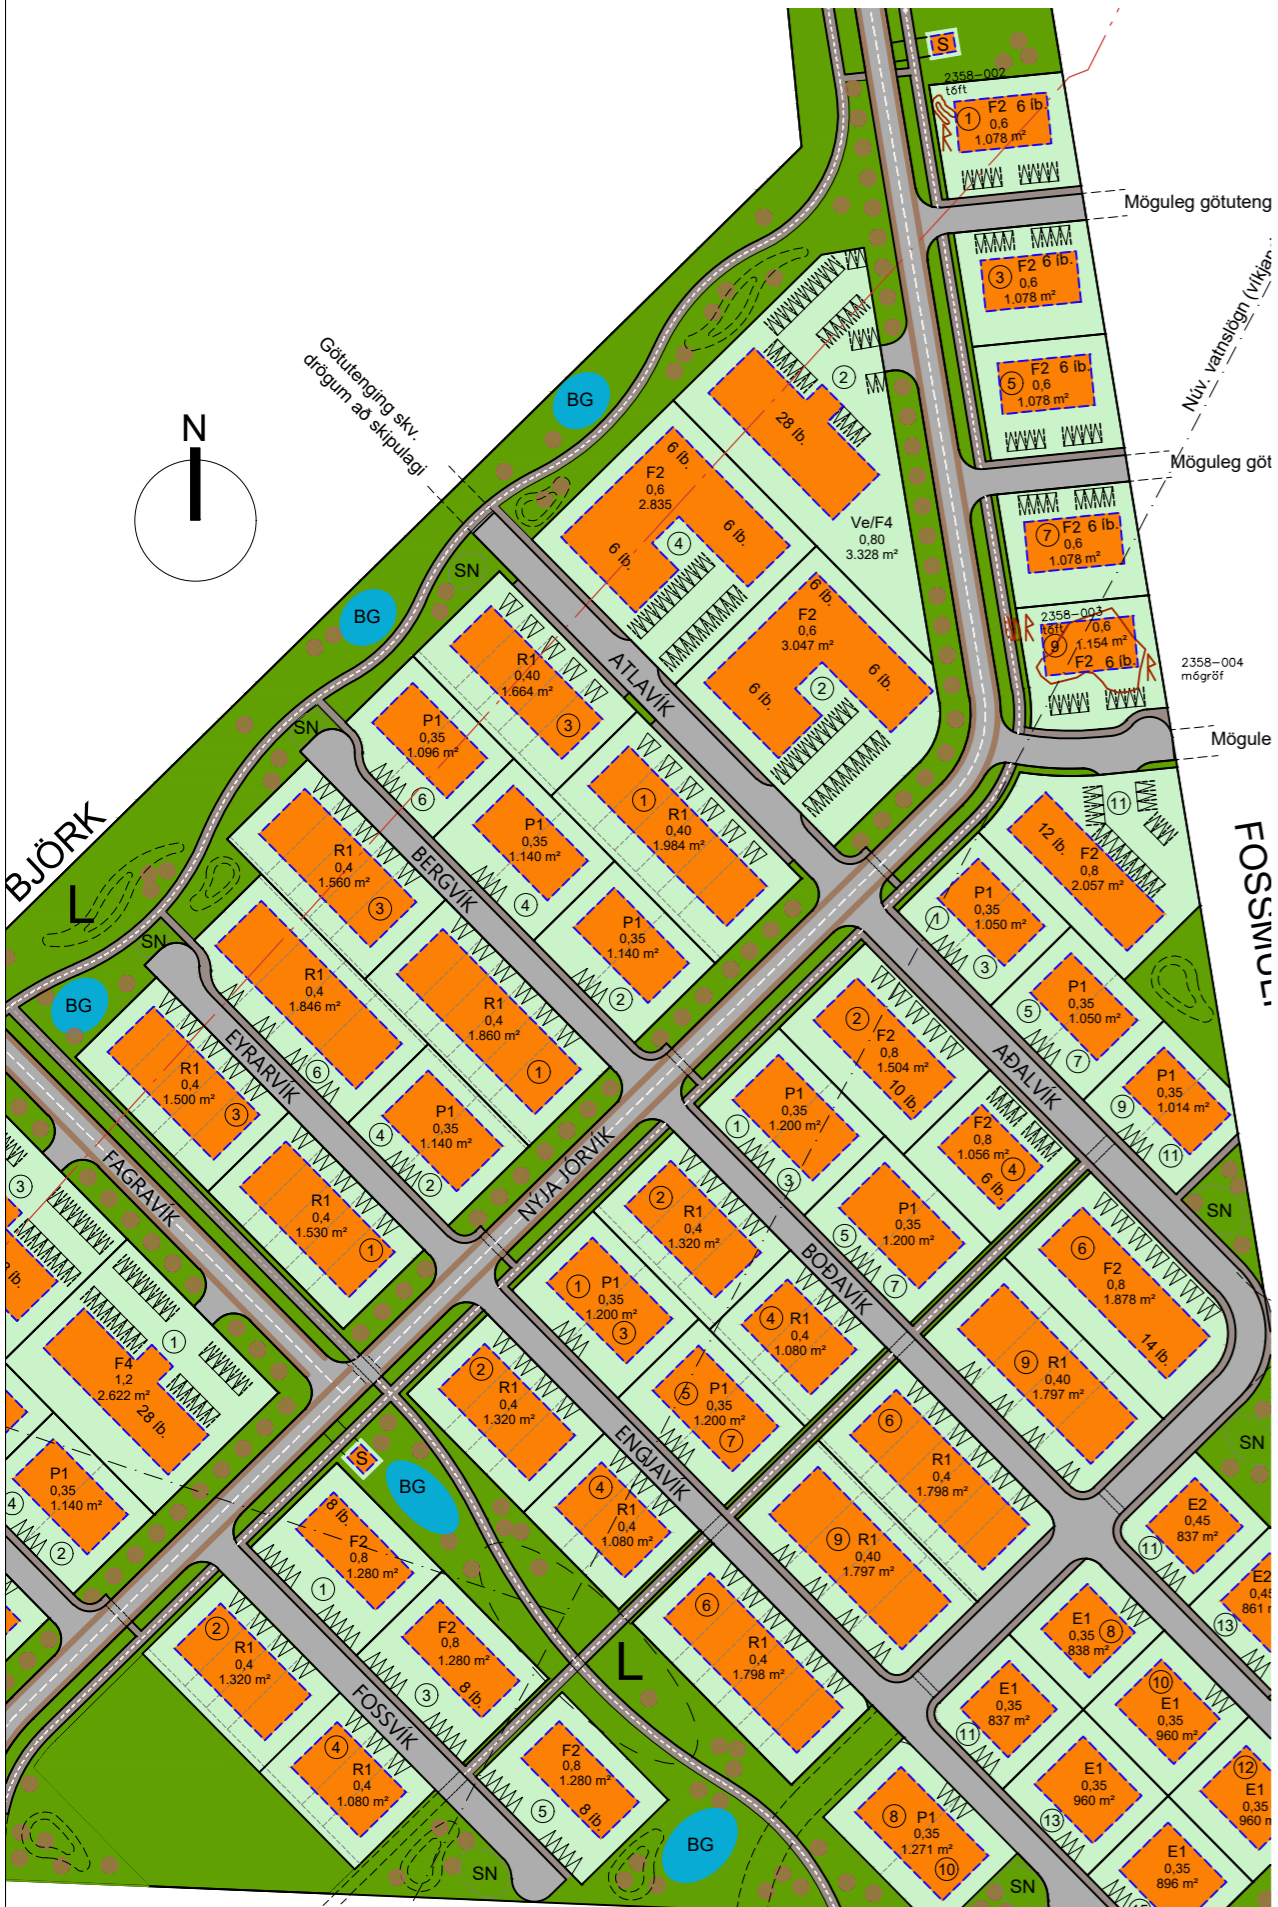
S
2358-002
tóft
1 F2 6 íb.
0,6
1.078 m²
Möguleg götuteng
3 F2 6 íb.
0,6
1.078 m²
Núv. vatnslögn (víkjar
5 F2 6 íb.
0,6
1.078 m²
Möguleg göt
7 F2 6 íb.
0,6
1.078 m²
2358-003
tóft
9 0,6
1.154 m²
F2 6 íb.
2358-004
mógröf
Möguleg
FOSSMÚL
N
Götutenging skv. drögum að skipulagi
BG
BG
BG
BG
BG
SN
SN
SN
SN
SN
SN
SN
BJÖRK
L
L
2
28 íb.
Ve/F4
0,80
3.328 m²
6 íb.
F2
0,6
2.835
6 íb.
6 íb.
4
6 íb.
F2
0,6
3.047 m²
6 íb.
6 íb.
2
ATLAVÍK
R1
0,40
1.664 m²
3
P1
0,35
1.096 m²
6
1
R1
0,40
1.984 m²
P1
0,35
1.140 m²
4
P1
0,35
1.140 m²
2
R1
0,4
1.560 m²
3
BERGVÍK
R1
0,4
1.846 m²
6
R1
0,4
1.860 m²
1
R1
0,4
1.500 m²
3
EYRARVÍK
4
P1
0,35
1.140 m²
2
R1
0,4
1.530 m²
1
NÝJA JÖRVÍK
FAGRAVÍK
3
íb.
1
F4
1,2
2.622 m²
28 íb.
P1
0,35
1.140 m²
4
2
11
12 íb.
F2
0,8
2.057 m²
1
P1
0,35
1.050 m²
3
5
P1
0,35
1.050 m²
7
2
F2
0,8
1.504 m²
10 íb.
AÐALVÍK
P1
0,35
1.014 m²
9
11
1
P1
0,35
1.200 m²
3
F2
0,8
1.056 m²
4
6 íb.
5
P1
0,35
1.200 m²
7
2
R1
0,4
1.320 m²
BOÐAVÍK
6
F2
0,8
1.878 m²
14 íb.
1 P1
0,35
1.200 m²
3
4 R1
0,4
1.080 m²
9 R1
0,40
1.797 m²
2
R1
0,4
1.320 m²
5 P1
0,35
1.200 m²
7
ENGJAVÍK
6
R1
0,4
1.798 m²
SN
E2
0,45
837 m²
11
S
8 íb.
F2
0,8
1.280 m²
1
4
R1
0,4
1.080 m²
9 R1
0,40
1.797 m²
E2
0,45
861 m
13
2
R1
0,4
1.320 m²
F2
0,8
1.280 m²
8 íb.
3
6
R1
0,4
1.798 m²
E1
0,35
838 m²
8
E1
0,35
837 m²
11
10
E1
0,35
960 m²
FOSSVÍK
4
R1
0,4
1.080 m²
F2
0,8
1.280 m²
8 íb.
5
E1
0,35
960 m²
13
12
E1
0,35
960 m
8 P1
0,35
1.271 m²
10
E1
0,35
896 m²
SN
SN